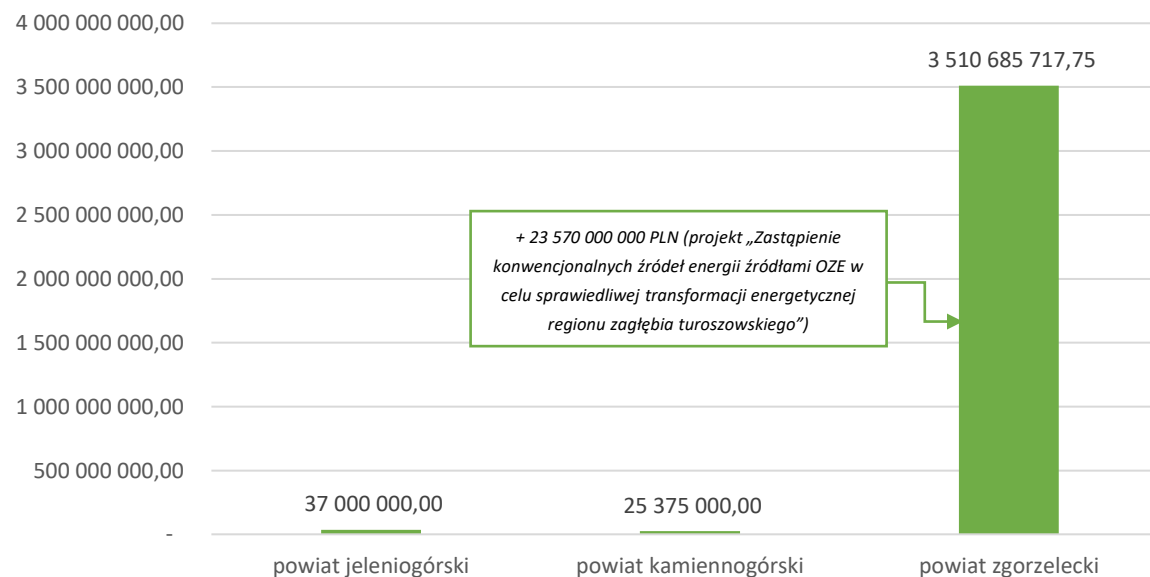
4 000 000 000,00
3 500 000 000,00
3 000 000 000,00
2 500 000 000,00
2 000 000 000,00
1 500 000 000,00
1 000 000 000,00
500 000 000,00
-

3 510 685 717,75

+ 23 570 000 000 PLN (projekt „Zastąpienie konwencjonalnych źródeł energii źródłami OZE w celu sprawiedliwej transformacji energetycznej regionu zagłębia turoszowskiego")

37 000 000,00
25 375 000,00

powiat jeleniogórski
powiat kamiennogórski
powiat zgorzelecki